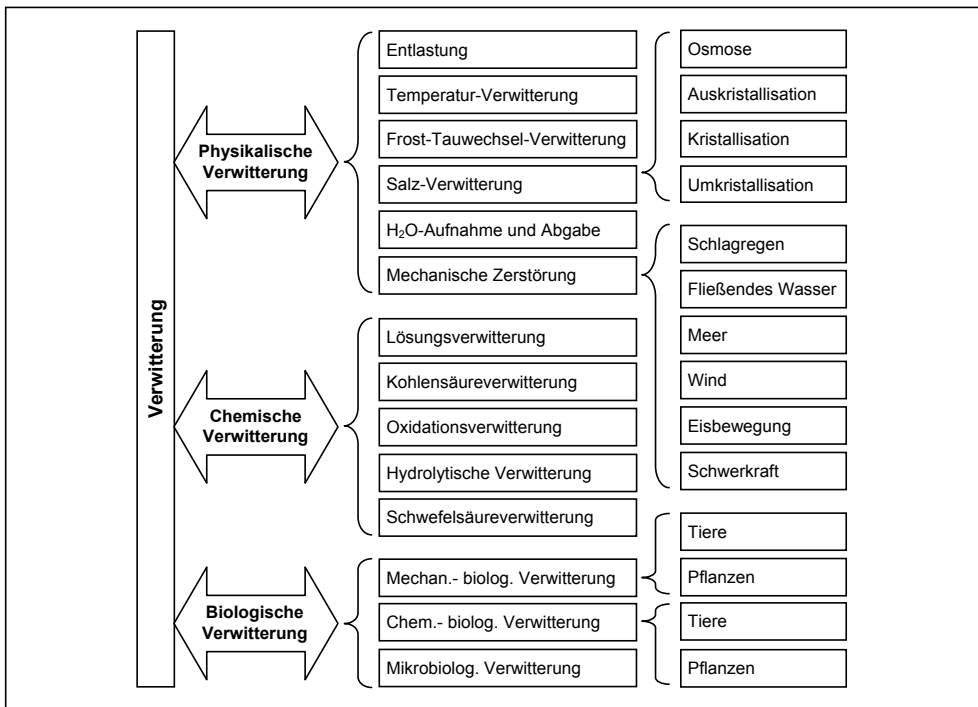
Verwitterung

Physikalische Verwitterung

Entlastung

Temperatur-Verwitterung

Frost-Tauwechsel-Verwitterung

Salz-Verwitterung

Osmose

Auskristallisation

Kristallisation

Umkristallisation

$H_2O$-Aufnahme und Abgabe

Mechanische Zerstörung

Schlagregen

Fließendes Wasser

Meer

Wind

Eisbewegung

Schwerkraft

Chemische Verwitterung

Lösungsverwitterung

Kohlensäureverwitterung

Oxidationsverwitterung

Hydrolytische Verwitterung

Schwefelsäureverwitterung

Biologische Verwitterung

Mechan.- biolog. Verwitterung

Tiere

Pflanzen

Chem.- biolog. Verwitterung

Tiere

Pflanzen

Mikrobiolog. Verwitterung